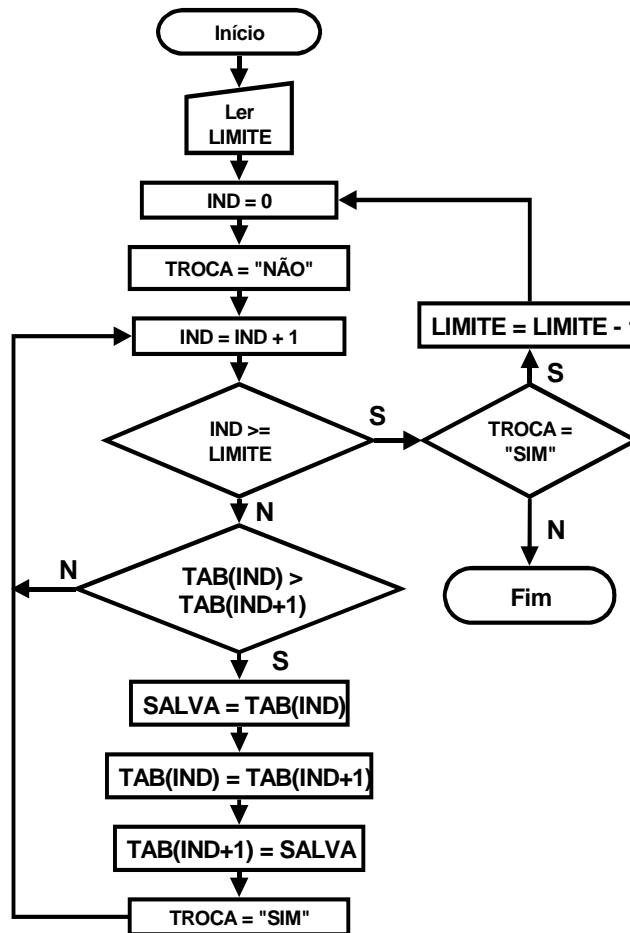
Início

Ler LIMITE

IND = 0

TROCA = "NÃO"

IND = IND + 1

IND >= LIMITE

S

N

TAB(IND) > TAB(IND+1)

N

S

SALVA = TAB(IND)

TAB(IND) = TAB(IND+1)

TAB(IND+1) = SALVA

TROCA = "SIM"

TROCA = "SIM"

S

LIMITE = LIMITE - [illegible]

N

Fim